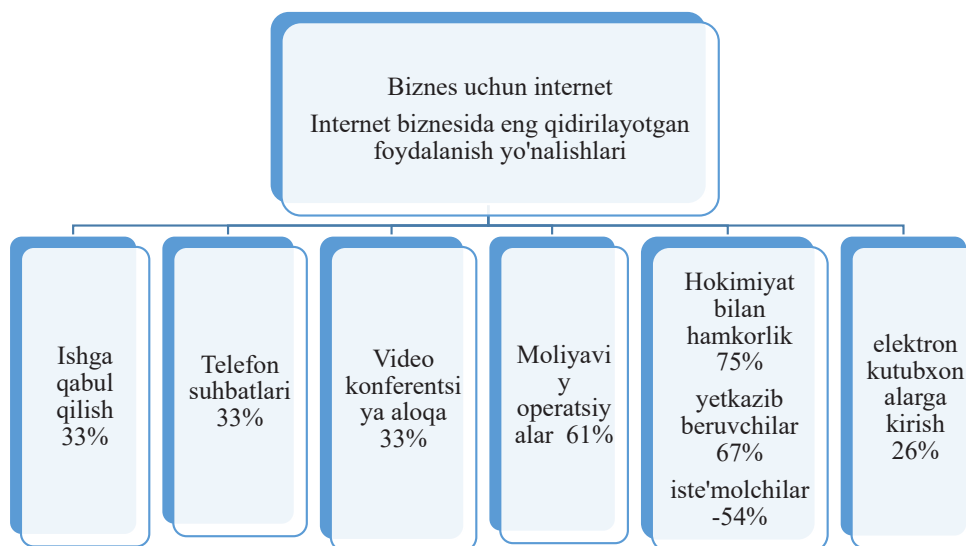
Biznes uchun internet
Internet biznesida eng qidirilayotgan foydalanish yo'nalishlari

Ishga qabul qilish 33%

Telefon suhbatlari 33%

Video konferentsiya aloqa 33%

Moliyaviy operatsiyalar 61%

Hokimiyat bilan hamkorlik 75%
yetkazib beruvchilar 67%
iste'molchilar -54%

elektron kutubxonalarga kirish 26%